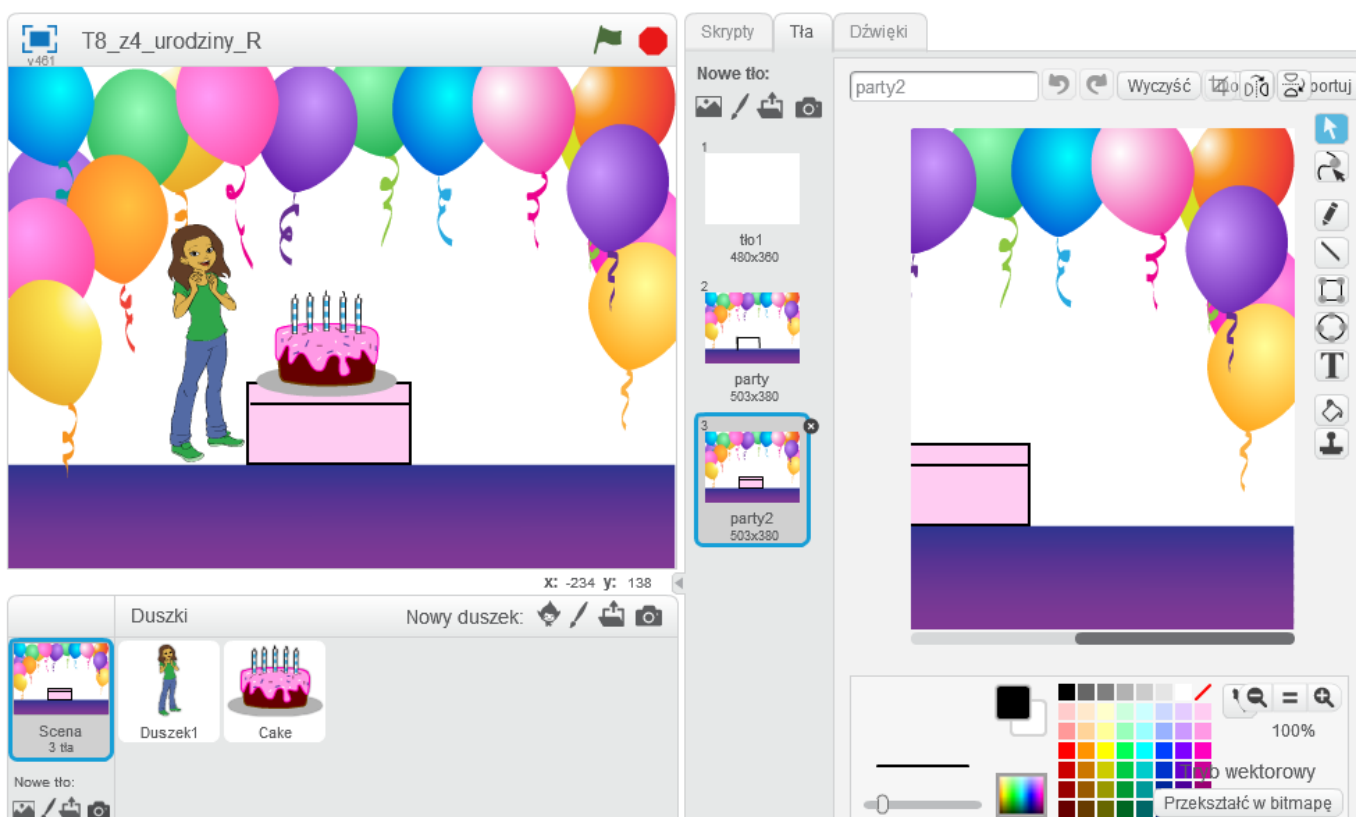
v461 T8_z4_urodziny_R

x: -234 y: 138

Duszki

Nowy duszek:

Scena
3 tła

Duszek1

Cake

Nowe tło:

Skrypty Tła Dźwięki

Nowe tło:

1
tło1
480x360

2
party
503x380

3
party2
503x380

party2

Wyczyść

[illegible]portuj

100%

Tryb wektorowy

Przekształć w bitmapę